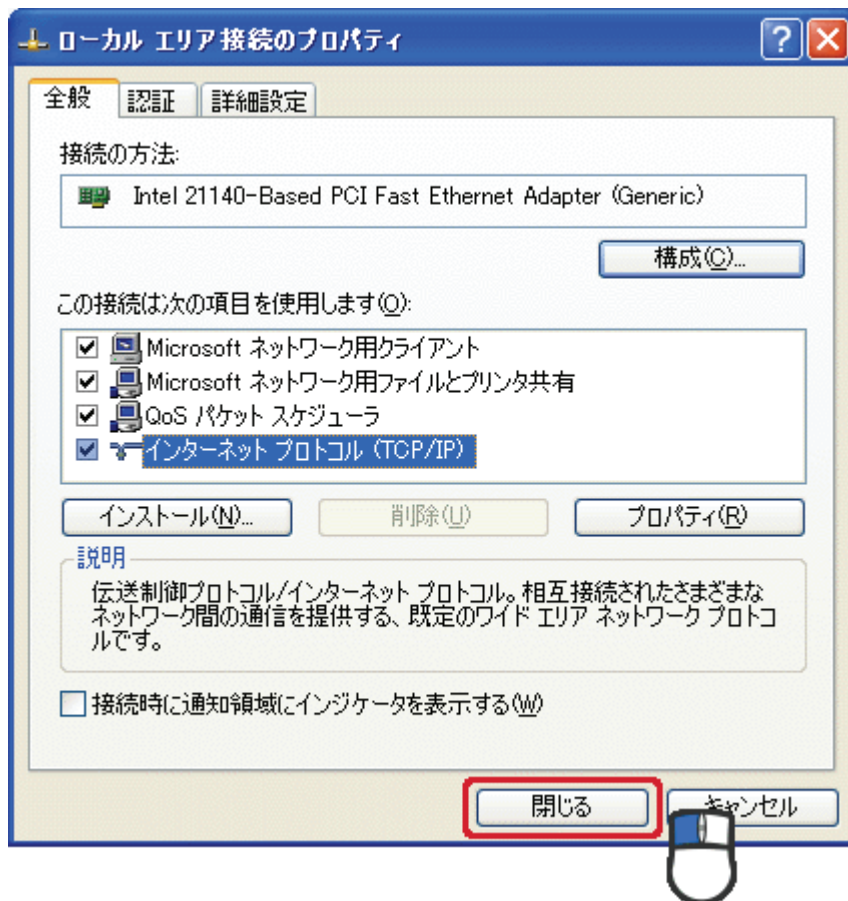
ローカル エリア接続のプロパティ

全般 認証 詳細設定

接続の方法:

Intel 21140-Based PCI Fast Ethernet Adapter (Generic)

構成(C)...

この接続は次の項目を使用します(O):

Microsoft ネットワーク用クライアント
Microsoft ネットワーク用ファイルとプリンタ共有
QoS パケット スケジューラ
インターネット プロトコル (TCP/IP)

インストール(N)... 削除(U) プロパティ(R)

説明
伝送制御プロトコル/インターネット プロトコル。相互接続されたさまざまなネットワーク間の通信を提供する、既定のワイド エリア ネットワーク プロトコルです。

接続時に通知領域にインジケータを表示する(W)

閉じる キャンセル